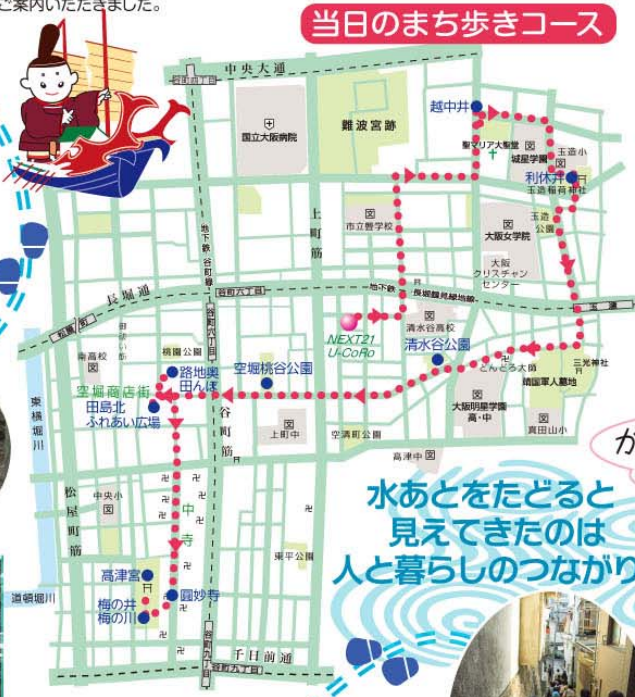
ご案内いただきました。

当日のまち歩きコース

中央大通

国立大阪病院

難波宮跡

越中井

聖マリア大聖堂

城星学園

玉造小

利休井戸

玉造稲荷神社

上町筋

市立晋学校

大阪女学院

大阪クリスチャンセンター

玉造公園

地下鉄谷町線

谷町六丁目

地下鉄長堀鶴見緑地線

長堀通

松屋町筋

NEXT21 U-CoRo

清水谷高校

清水谷公園

どんどろ大師

三光神社

真田山小

明星学園高・中

大阪明星学園

旧陸軍墓地

南高校

槇園公園

空堀商店街

路地奥田んぼ

田島北ふれあい広場

空堀桃谷公園

上町中

空清町公園

高津高

東横堀川

中央小

中寺

東平公園

高津宮

梅の井

梅の川

圓妙寺

道頓堀川

千日前通

水あとをたどると見えてきたのは人と暮らしのつながり

が